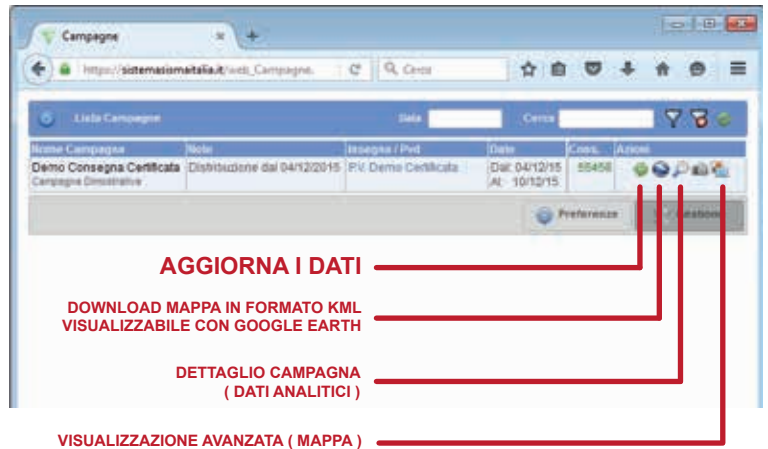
Campagne

https://sistemasiomaitalia.it/web_Campagne.

Cerca

Lista Campagne

Data

Cerca

| Nome Campagna | Note | Insegna / Pvd | Date | Cons. | Azioni |
|---|---|---|---|---|---|
| Demo Consegna Certificata Campagne Dimostrative | Distribuzione dal 04/12/2015 | P.V. Demo Certificata | Dal: 04/12/15 Al: 10/12/15 | 55458 | |

Preferenze

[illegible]

AGGIORNA I DATI

DOWNLOAD MAPPA IN FORMATO KML VISUALIZZABILE CON GOOGLE EARTH

DETTAGLIO CAMPAGNA ( DATI ANALITICI )

VISUALIZZAZIONE AVANZATA ( MAPPA )